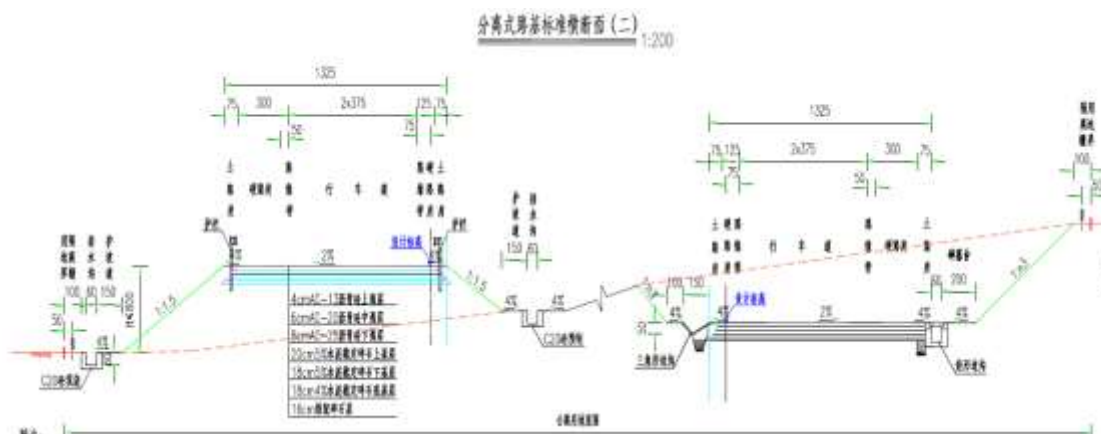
分离式路基标准横断面(二) 1:200

1325
75 300 2x375 125 75
50
75

土路肩 硬路肩 路缘带 行车道 路缘带 硬路肩 土路肩

护栏 护栏
设计标高
-2%
1:1.5 1:1.5

4cmAC-13沥青砼上面层
6cmAC-20沥青砼中面层
8cmAC-25沥青砼下面层
20cm5%水泥稳定碎石上基层
18cm5%水泥稳定碎石下基层
18cm4%水泥稳定碎石底基层
18cm级配碎石底层

C20排水沟
100 60 150
50
4%
H≤800

护坡道 截水沟 护坡道

150 60
4% 4%
C20边沟

1325
75 125 2x375 300 75
75
50

土路肩 硬路肩 路缘带 行车道 路缘带 硬路肩 土路肩

100 150
50
4%
设计标高
-2%
4%
60 200
碎落台
1:1.5
三角形边沟
矩形边沟

100

分离式路基宽